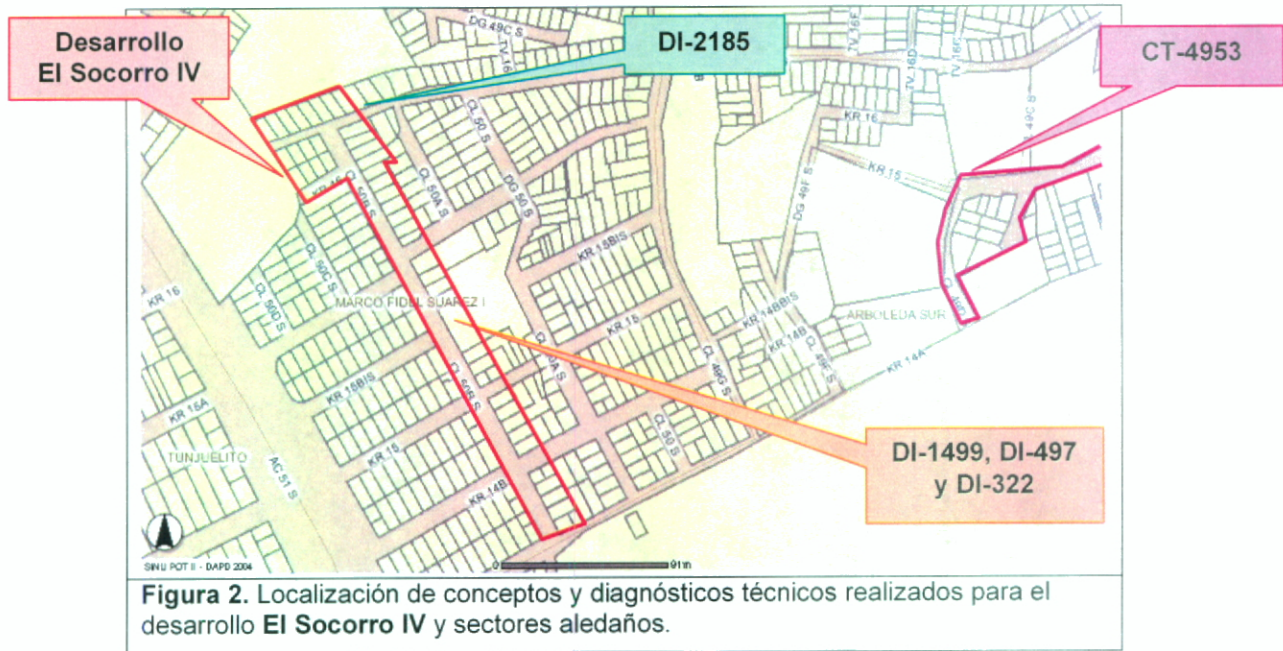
Desarrollo El Socorro IV

DI-2185

CT-4953

DG 49C S
TV 16
TV 16E
TV 16D
TV 16C
49C S
KR 16
KR 15
DG 49F S
CL 50 S
CL 50A S
DG 50 S
KR 16
CL 50B S
CL 50C S
CL 50D S
KR 15BIS
MARCO FIDEL SUAREZ I
KR 15
KR 14BBIS
KR 14B
CL 49G S
CL 49C S
ARBOLEDA SUR
KR 14A
KR 16BIS
CL 50B S
KR 16A
TUNJUELITO
AC 51 S
KR 15
KR 14B
CL 50 S

DI-1499, DI-497 y DI-322

SINU POT II - DAPD 2004
0 91m

Figura 2. Localización de conceptos y diagnósticos técnicos realizados para el desarrollo El Socorro IV y sectores aledaños.